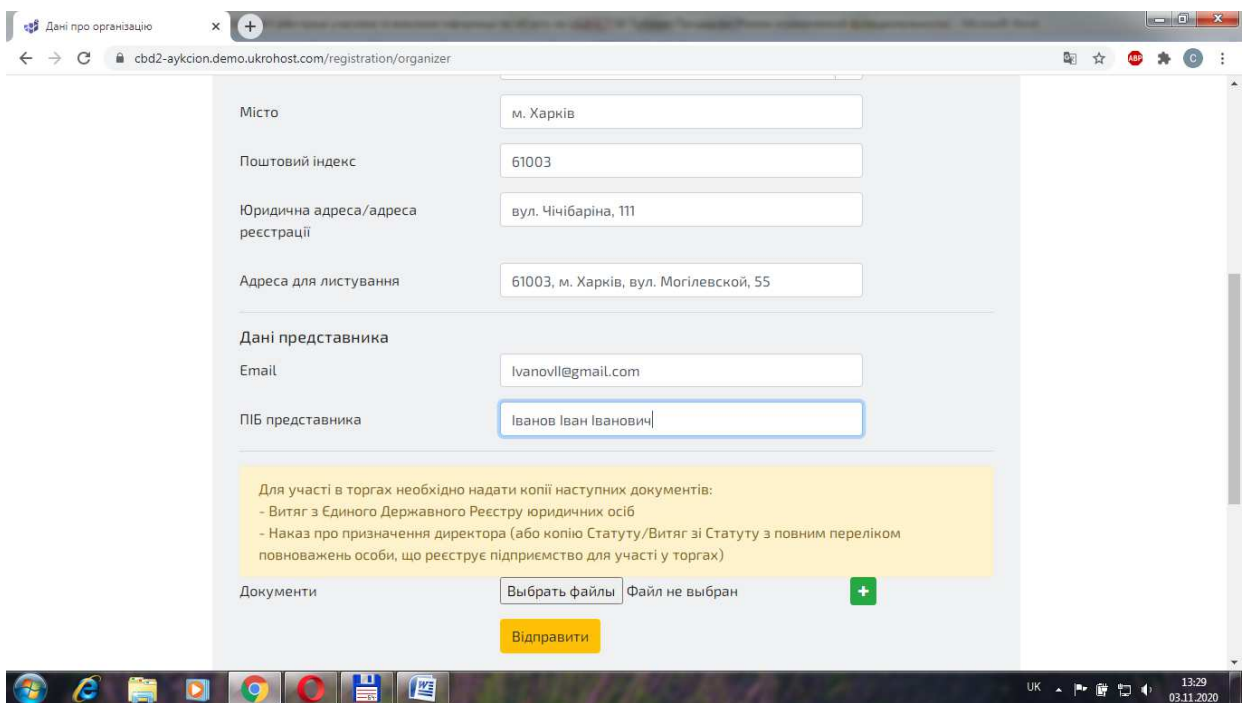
Дані про організацію ×
cbd2-aykcion.demo.ukrohost.com/registration/organizer

Місто
м. Харків

Поштовий індекс
61003

Юридична адреса/адреса реєстрації
вул. Чічібаріна, 111

Адреса для листування
61003, м. Харків, вул. Могілевской, 55

Дані представника

Email
IvanovII@gmail.com

ПІБ представника
Іванов Іван Іванович

Для участі в торгах необхідно надати копії наступних документів:
- Витяг з Єдиного Державного Реєстру юридичних осіб
- Наказ про призначення директора (або копію Статуту/Витяг зі Статуту з повним переліком повноважень особи, що реєструє підприємство для участі у торгах)

Документи
Выбрать файлы Файл не выбран
+

Відправити

UK 13:29 03.11.2020